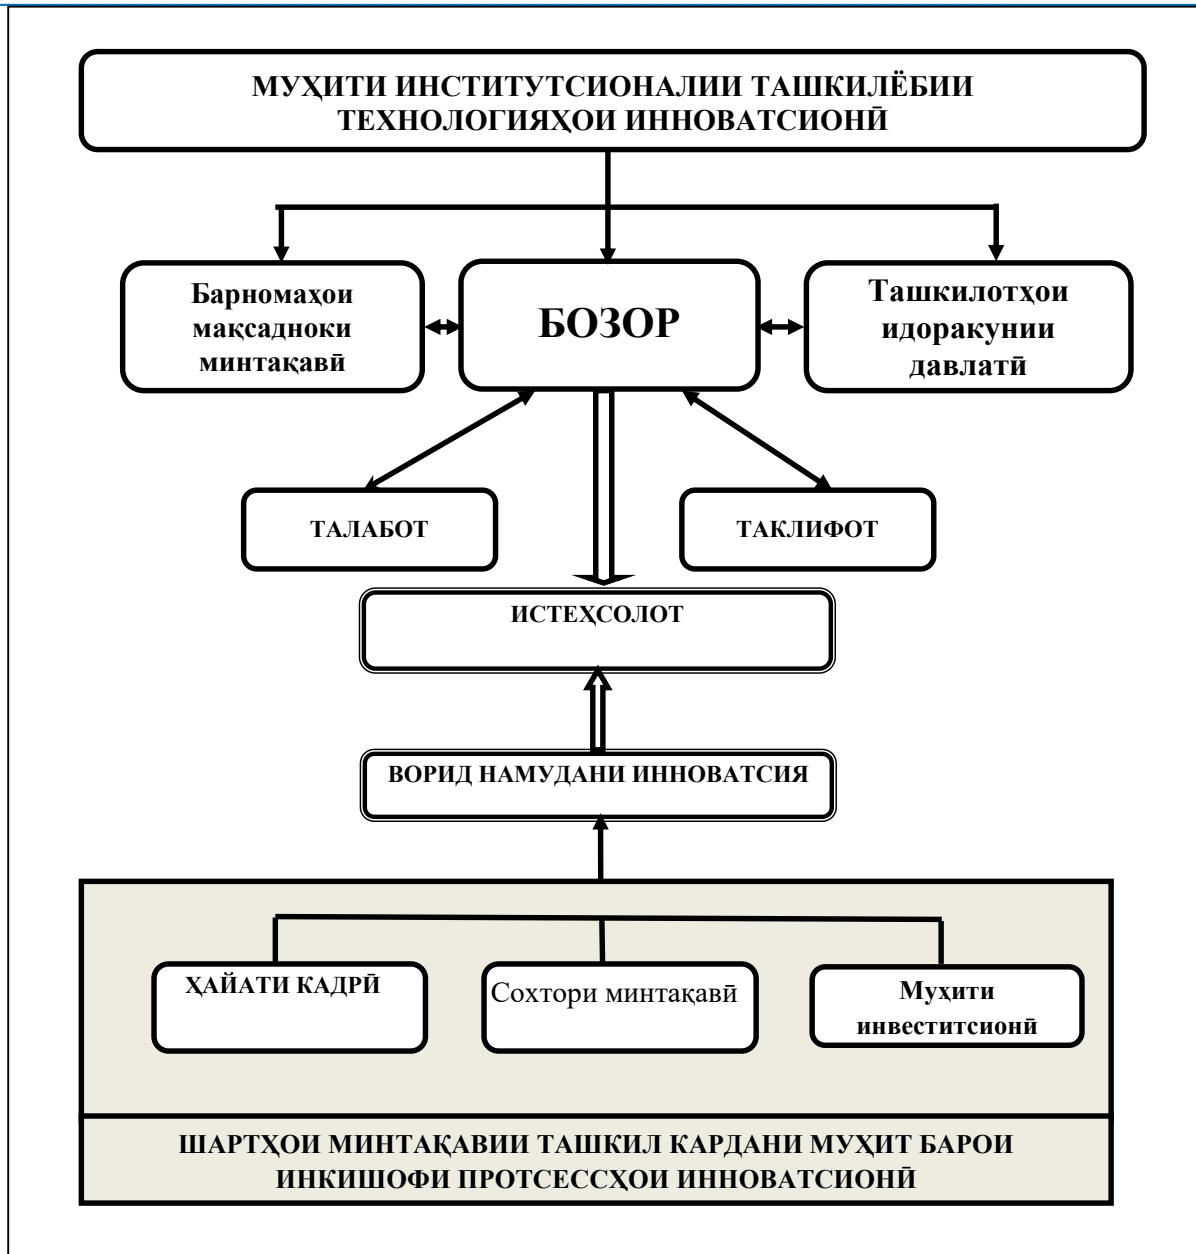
МУҲИТИ ИНСТИТУТСИОНАЛИИ ТАШКИЛЁБИИ ТЕХНОЛОГИЯҲОИ ИННОВАТСИОНӢ

Барномаҳои мақсадноки минтақавӣ

БОЗОР

Ташкилотҳои идоракунии давлатӣ

ТАЛАБОТ

ТАКЛИФОТ

ИСТЕҲСОЛОТ

ВОРИД НАМУДАНИ ИННОВАТСИЯ

ҲАЙАТИ КАДРӢ

Сохтори минтақавӣ

Муҳити инвеститсионӣ

ШАРТҲОИ МИНТАҚАВИИ ТАШКИЛ КАРДАНИ МУҲИТ БАРОИ ИНКИШОФИ ПРОТСЕССҲОИ ИННОВАТСИОНӢ